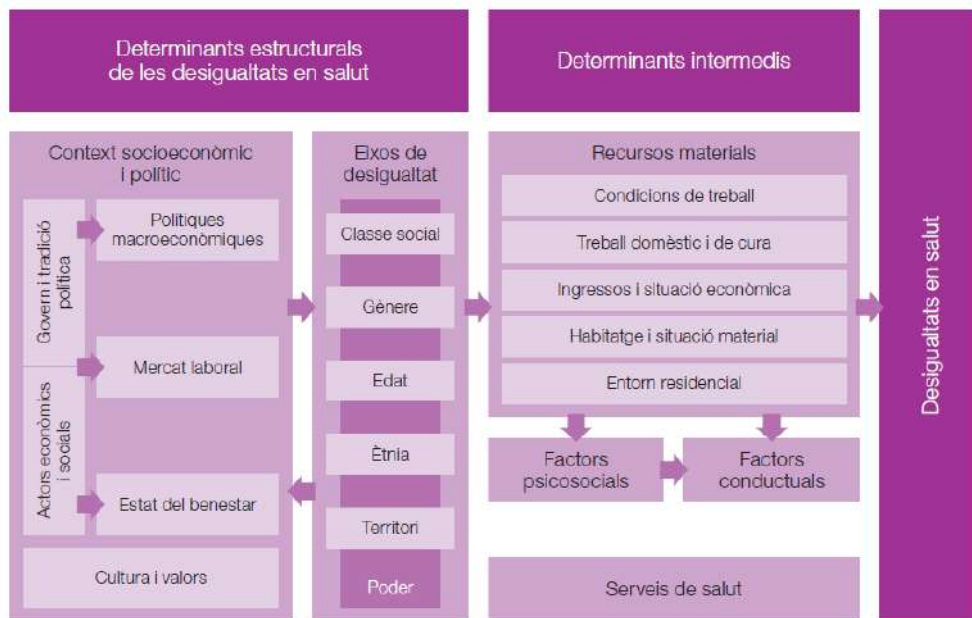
Determinants estructurals de les desigualtats en salut

Determinants intermedis

Desigualtats en salut

Context socioeconòmic i polític

Govern i tradició política

Polítiques macroeconòmiques

Mercat laboral

Actors econòmics i socials

Estat del benestar

Cultura i valors

Eixos de desigualtat

Classe social

Gènere

Edat

Ètnia

Territori

Poder

Recursos materials

Condicions de treball

Treball domèstic i de cura

Ingressos i situació econòmica

Habitatge i situació material

Entorn residencial

Factors psicosocials

Factors conductuals

Serveis de salut